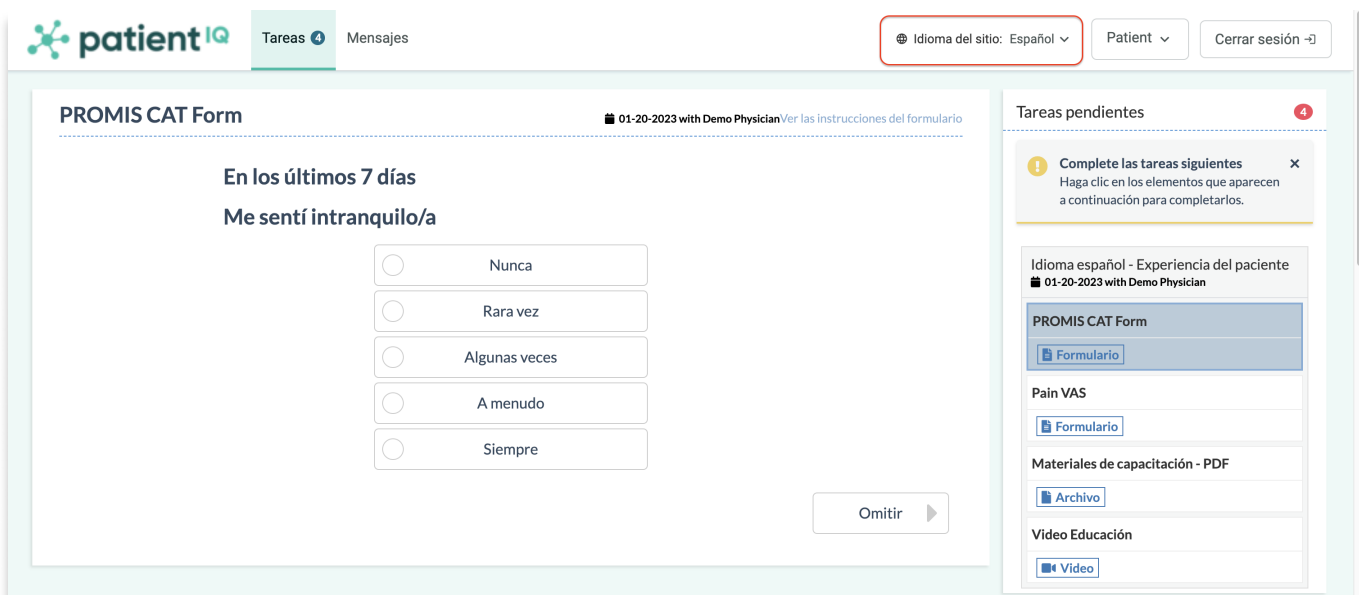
patient IQ

Tareas 4 Mensajes

Idioma del sitio: Español

Patient

Cerrar sesión

PROMIS CAT Form

01-20-2023 with Demo Physician Ver las instrucciones del formulario

En los últimos 7 días

Me sentí intranquilo/a

Nunca

Rara vez

Algunas veces

A menudo

Siempre

Omitir

Tareas pendientes 4

Complete las tareas siguientes
Haga clic en los elementos que aparecen a continuación para completarlos.

Idioma español - Experiencia del paciente
01-20-2023 with Demo Physician

PROMIS CAT Form
Formulario

Pain VAS
Formulario

Materiales de capacitación - PDF
Archivo

Video Educación
Video